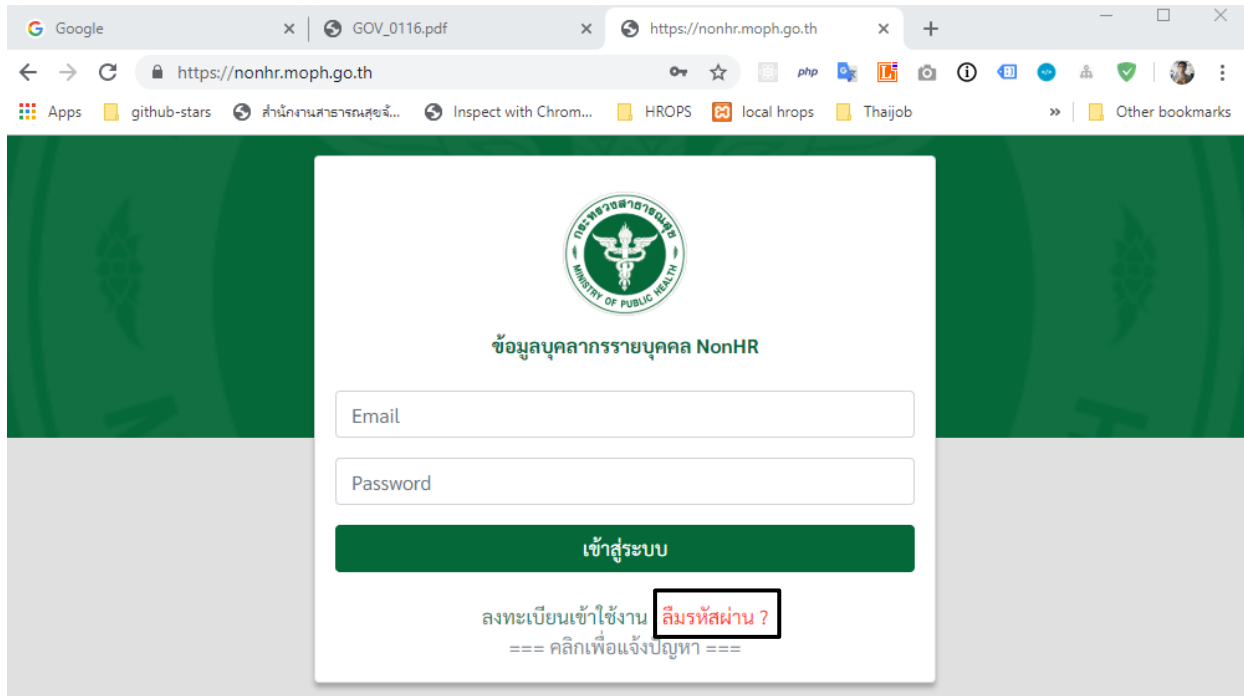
Google
GOV_0116.pdf
https://nonhr.moph.go.th
https://nonhr.moph.go.th
php
Apps
github-stars
สำนักงานสาธารณสุขจั...
Inspect with Chrom...
HROPS
local hrops
Thaijob
»
Other bookmarks

กระทรวงสาธารณสุข
MINISTRY OF PUBLIC HEALTH

ข้อมูลบุคลากรรายบุคคล NonHR

Email

Password

เข้าสู่ระบบ

ลงทะเบียนเข้าใช้งาน ลืมรหัสผ่าน ?
=== คลิกเพื่อแจ้งปัญหา ===